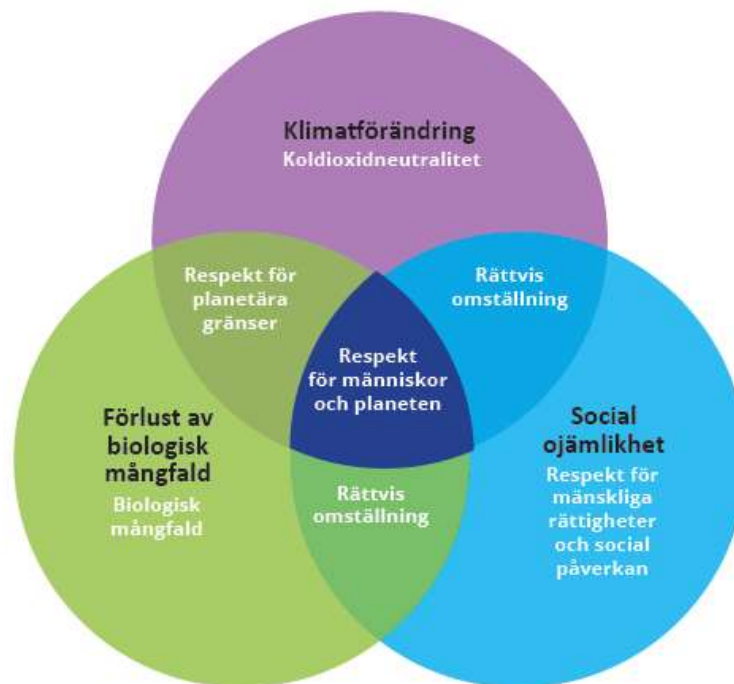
Klimatförändring
Koldioxidneutralitet

Respekt för planetära gränser

Rättvis omställning

Respekt för människor och planeten

Förlust av biologisk mångfald
Biologisk mångfald

Rättvis omställning

Social ojämlikhet
Respekt för mänskliga rättigheter och social påverkan